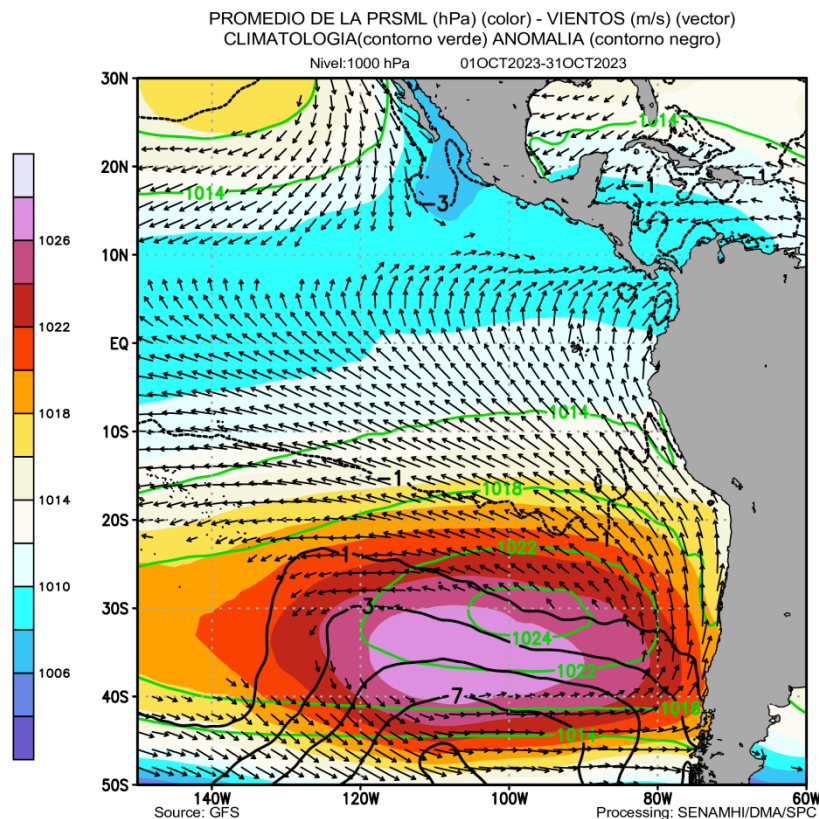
PROMEDIO DE LA PRSML (hPa) (color) - VIENTOS (m/s) (vector)
CLIMATOLOGIA(contorno verde) ANOMALIA (contorno negro)

Nivel:1000 hPa 01OCT2023-31OCT2023

1026
1022
1018
1014
1010
1006

30N
20N
10N
EQ
10S
20S
30S
40S
50S

140W 120W 100W 80W 60W

1014
1014
-1
-3
1014
-1
1018
1022
1
3
1024
1022
7
1018
1014

Source: GFS
Processing: SENAMHI/DMA/SPC